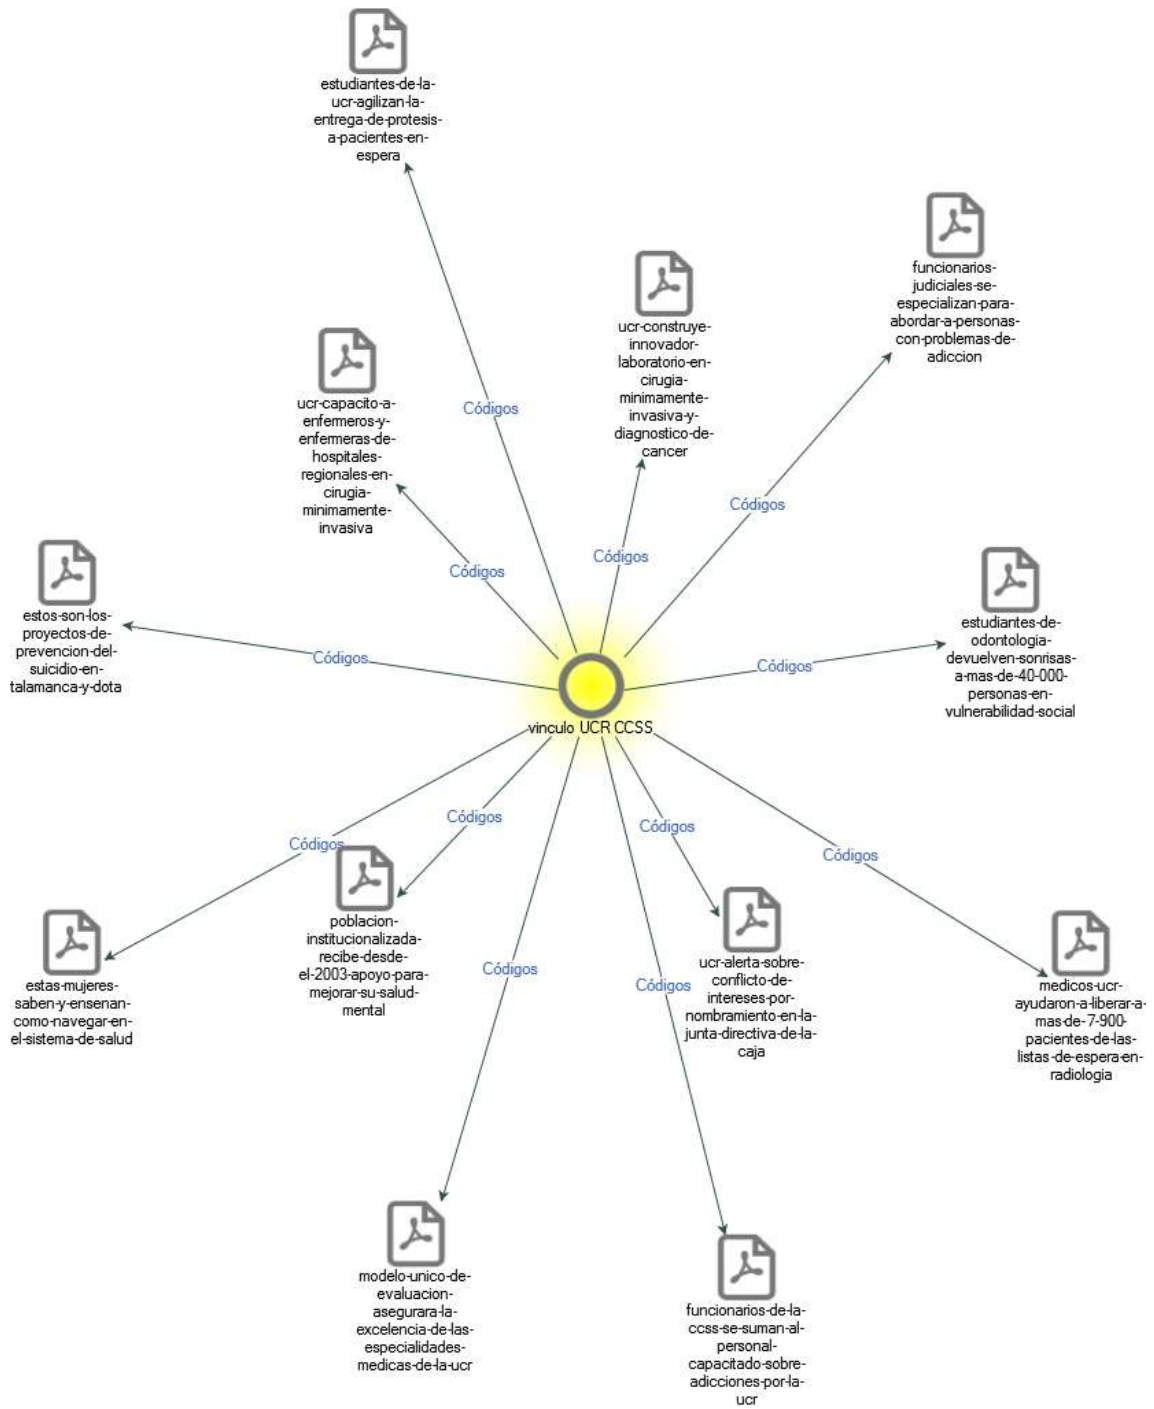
estudiantes-de-la-ucr-agilizan-la-entrega-de-protesis-a-pacientes-en-espera

funcionarios-judiciales-se-especializan-para-abordar-a-personas-con-problemas-de-adiccion

ucr-construye-innovador-laboratorio-en-cirugia-minimamente-invasiva-y-diagnostico-de-cancer

ucr-capacito-a-enfermeros-y-enfermeras-de-hospitales-regionales-en-cirugia-minimamente-invasiva

Códigos

Códigos

Códigos

Códigos

estos-son-los-proyectos-de-prevencion-del-suicidio-en-talamanca-y-dota

Códigos

estudiantes-de-odontologia-devuelven-sonrisas-a-mas-de-40-000-personas-en-vulnerabilidad-social

Códigos

vinculo UCR CCSS

Códigos

Códigos

Códigos

Códigos

poblacion-institucionalizada-recibe-desde-el-2003-apoyo-para-mejorar-su-salud-mental

estas-mujeres-saben-y-ensenan-como-navegar-en-el-sistema-de-salud

Códigos

Códigos

ucr-alerta-sobre-conflicto-de-intereses-por-nombramiento-en-la-junta-directiva-de-la-caja

medicos-ucr-ayudaron-a-liberar-a-mas-de-7-900-pacientes-de-las-listas-de-espera-en-radiologia

modelo-unico-de-evaluacion-asegurara-la-excelencia-de-las-especialidades-medicas-de-la-ucr

funcionarios-de-la-ccss-se-suman-al-personal-capacitado-sobre-adicciones-por-la-ucr